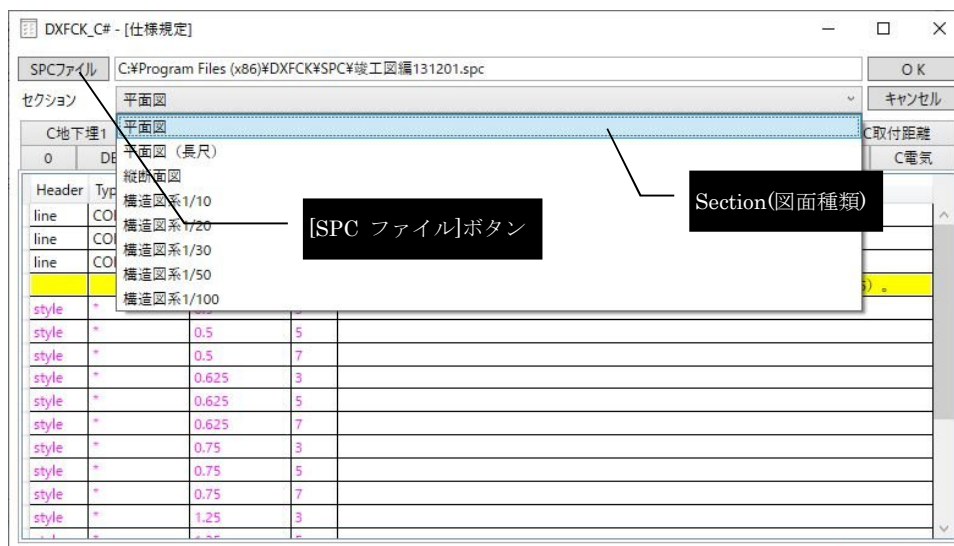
DXFCK_C# - [仕様規定]

SPCファイル C:¥Program Files (x86)¥DXFCK¥SPC¥竣工図編131201.spc

OK

セクション 平面図

キャンセル

C地下埋1

C取付距離

0 DE

C電気

平面図
平面図（長尺）
縦断面図
構造図系1/10
構造図系1/20
構造図系1/30
構造図系1/50
構造図系1/100

Section(図面種類)

[SPC ファイル]ボタン

| Header | Typ | | |
|---|---|---|---|
| line | CO | | |
| line | CO | | |
| line | CO | | |
| | | | 5）。 |
| style | * | | |
| style | * | 0.5 | 5 |
| style | * | 0.5 | 7 |
| style | * | 0.625 | 3 |
| style | * | 0.625 | 5 |
| style | * | 0.625 | 7 |
| style | * | 0.75 | 3 |
| style | * | 0.75 | 5 |
| style | * | 0.75 | 7 |
| style | * | 1.25 | 3 |